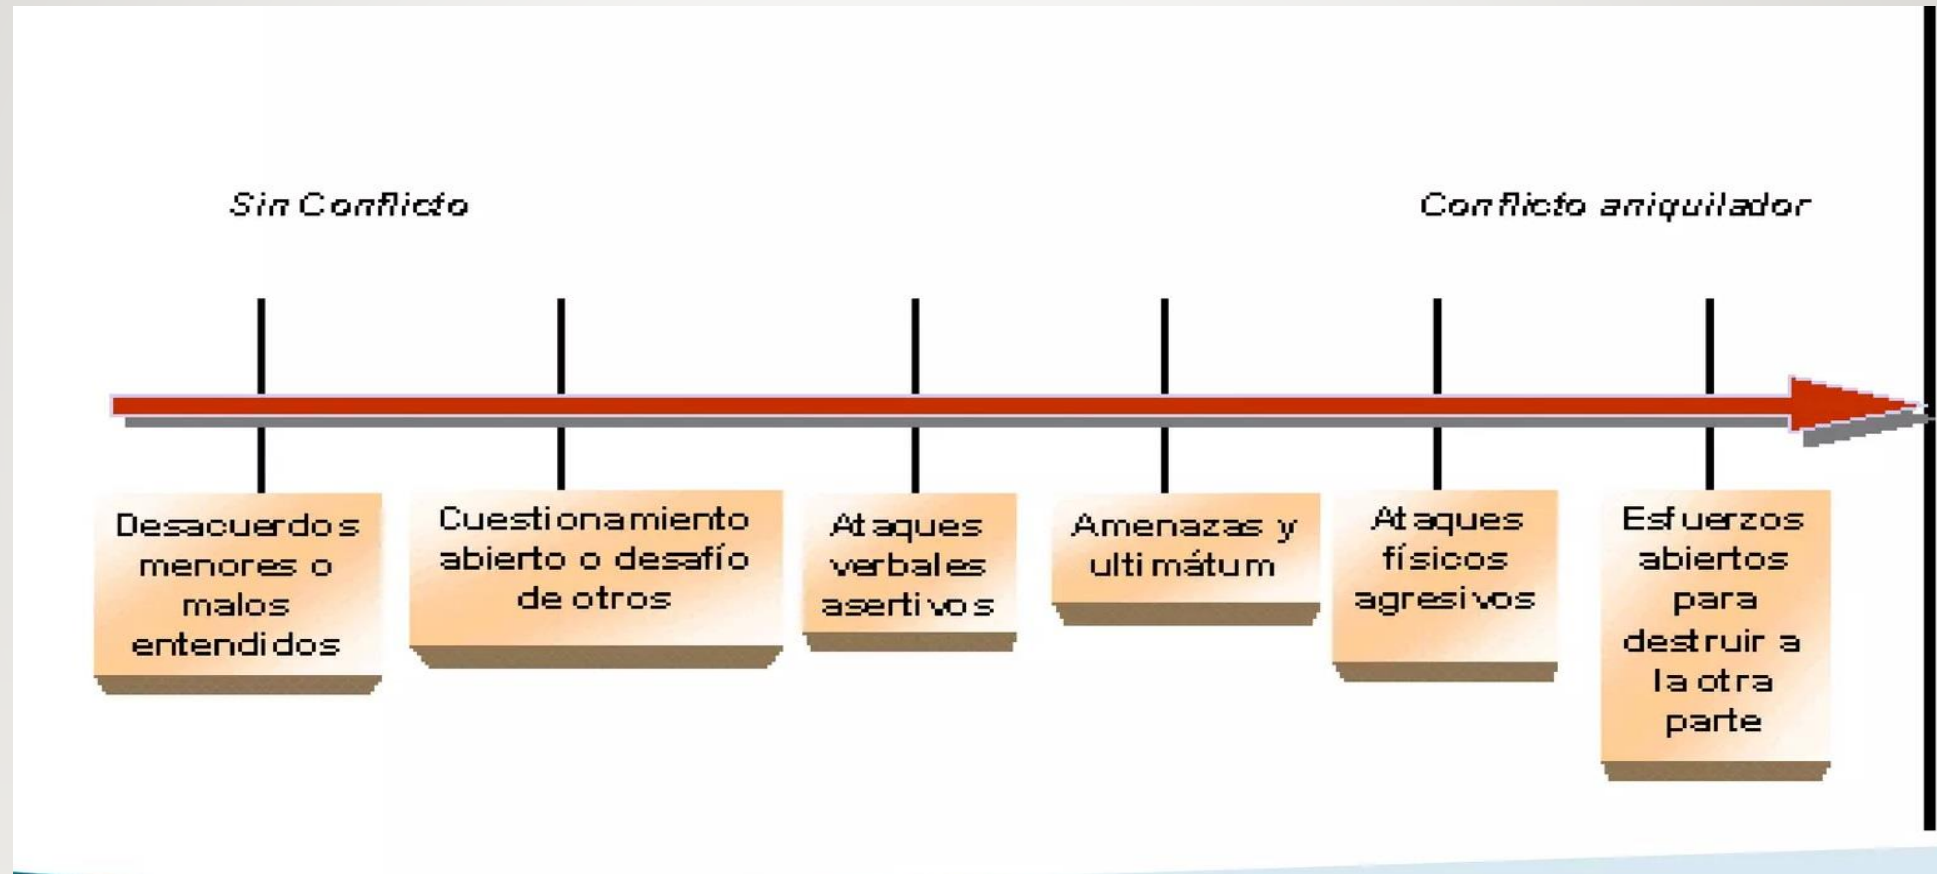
Sin Conflicto

Conflicto aniquilador

Desacuerdos menores o malos entendidos

Cuestionamiento abierto o desafío de otros

Ataques verbales asertivos

Amenazas y ultimátum

Ataques físicos agresivos

Esfuerzos abiertos para destruir a la otra parte